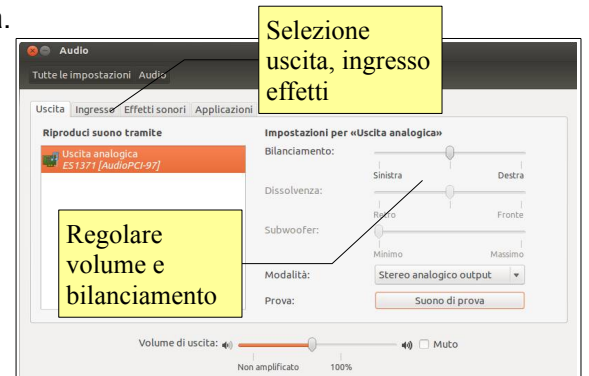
Audio

Tutte le impostazioni Audio

Selezione uscita, ingresso effetti

Uscita | Ingresso | Effetti sonori | Applicazioni

Riproduci suono tramite

Uscita analogica
ES1371 [AudioPCI-97]

Impostazioni per «Uscita analogica»

Bilanciamento:

Sinistra

Destra

Dissolvenza:

Retro

Fronte

Subwoofer:

Minimo

Massimo

Regolare volume e bilanciamento

Modalità:

Stereo analogico output

Prova:

Suono di prova

Volume di uscita:

Muto

Non amplificato

100%